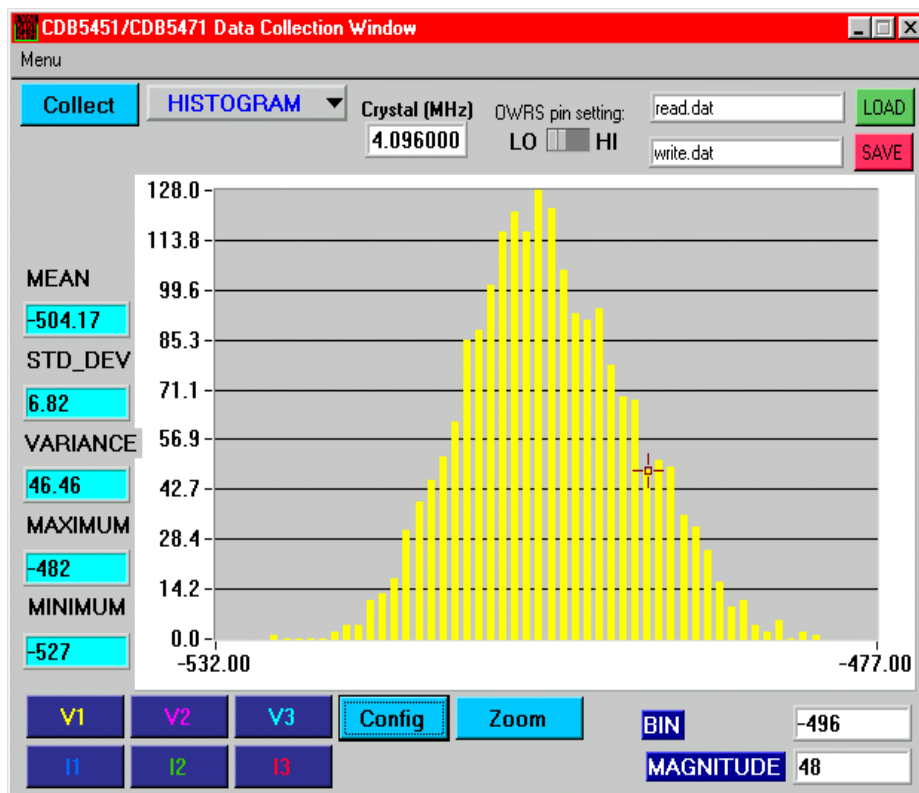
CDB5451/CDB5471 Data Collection Window

Menu

Collect

HISTOGRAM

Crystal (MHz)

4.096000

OWRS pin setting:

LO HI

read.dat

LOAD

write.dat

SAVE

MEAN

-504.17

STD_DEV

6.82

VARIANCE

46.46

MAXIMUM

-482

MINIMUM

-527

128.0
113.8
99.6
85.3
71.1
56.9
42.7
28.4
14.2
0.0

-532.00

-477.00

V1 V2 V3 Config Zoom

I1 I2 I3

BIN -496

MAGNITUDE 48